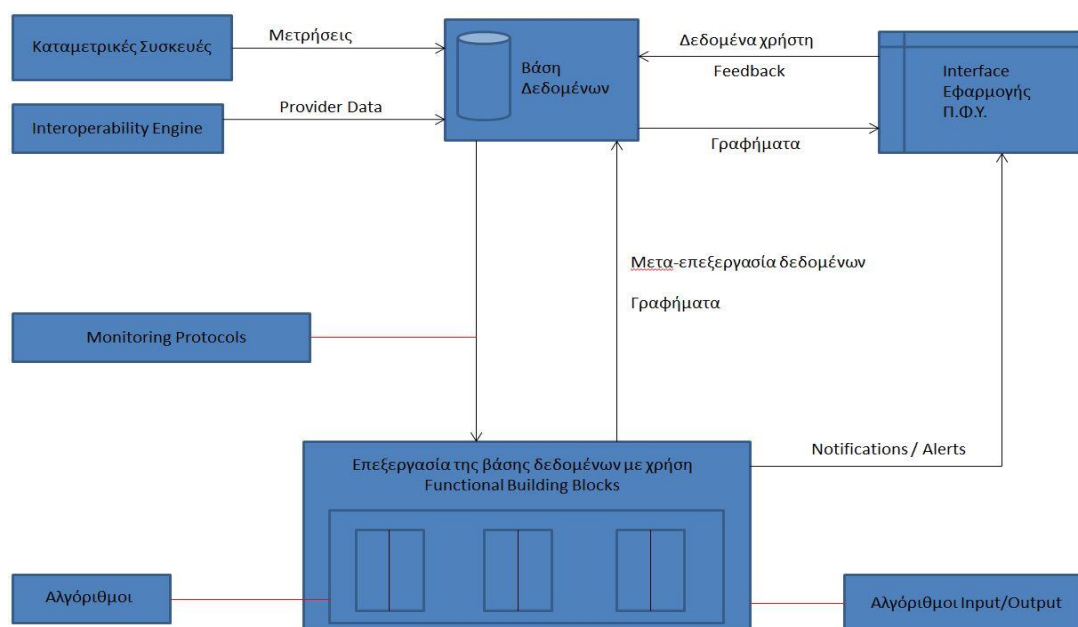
Καταμετρικές Συσκευές

Μετρήσεις

Βάση Δεδομένων

Δεδομένα χρήστη

Feedback

Interface Εφαρμογής Π.Φ.Υ.

Interoperability Engine

Provider Data

Γραφήματα

Μετα-επεξεργασία δεδομένων

Γραφήματα

Monitoring Protocols

Notifications / Alerts

Επεξεργασία της βάσης δεδομένων με χρήση Functional Building Blocks

Αλγόριθμοι

Αλγόριθμοι Input/Output